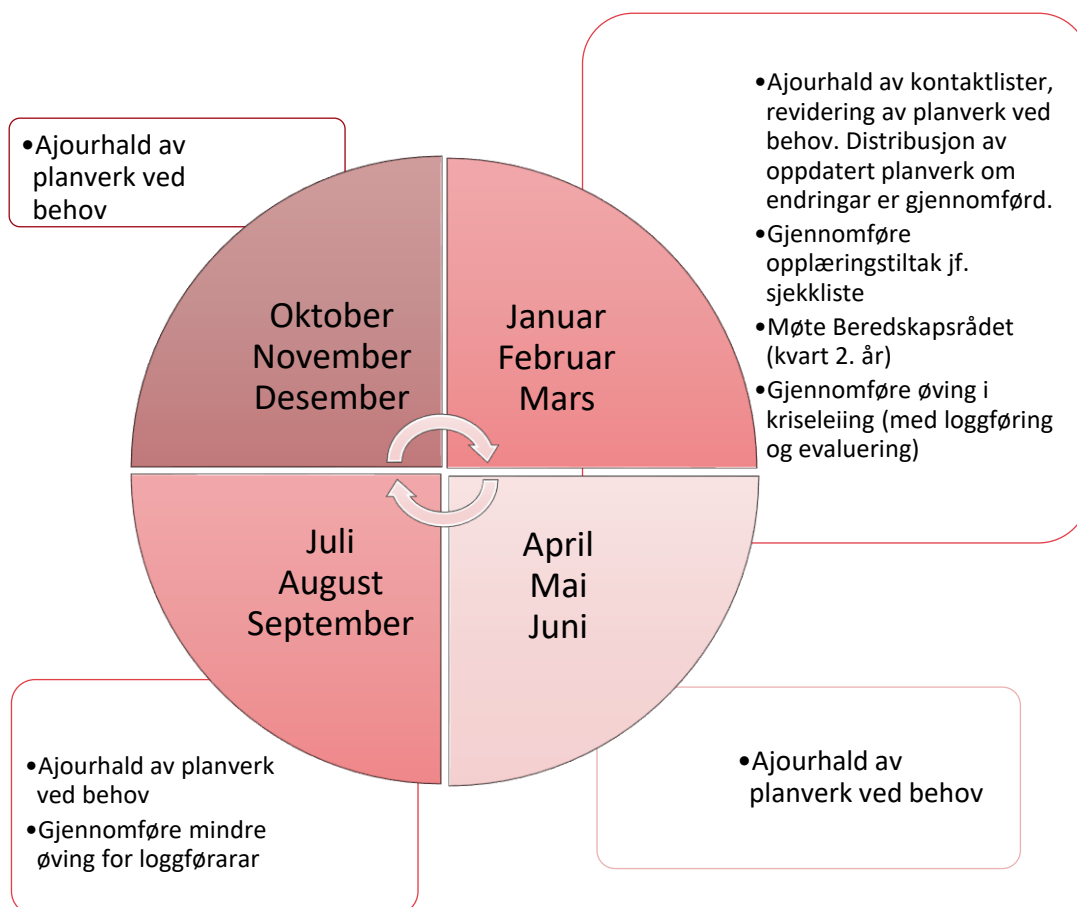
•Ajourhald av planverk ved behov

Oktober
November
Desember

Januar
Februar
Mars

•Ajourhald av kontaktlister, revidering av planverk ved behov. Distribusjon av oppdatert planverk om endringar er gjennomførd.
•Gjennomføre opplæringstiltak jf. sjekkliste
•Møte Beredskapsrådet (kvart 2. år)
•Gjennomføre øving i kriseleiing (med loggføring og evaluering)

Juli
August
September

April
Mai
Juni

•Ajourhald av planverk ved behov
•Gjennomføre mindre øving for loggførarar

•Ajourhald av planverk ved behov